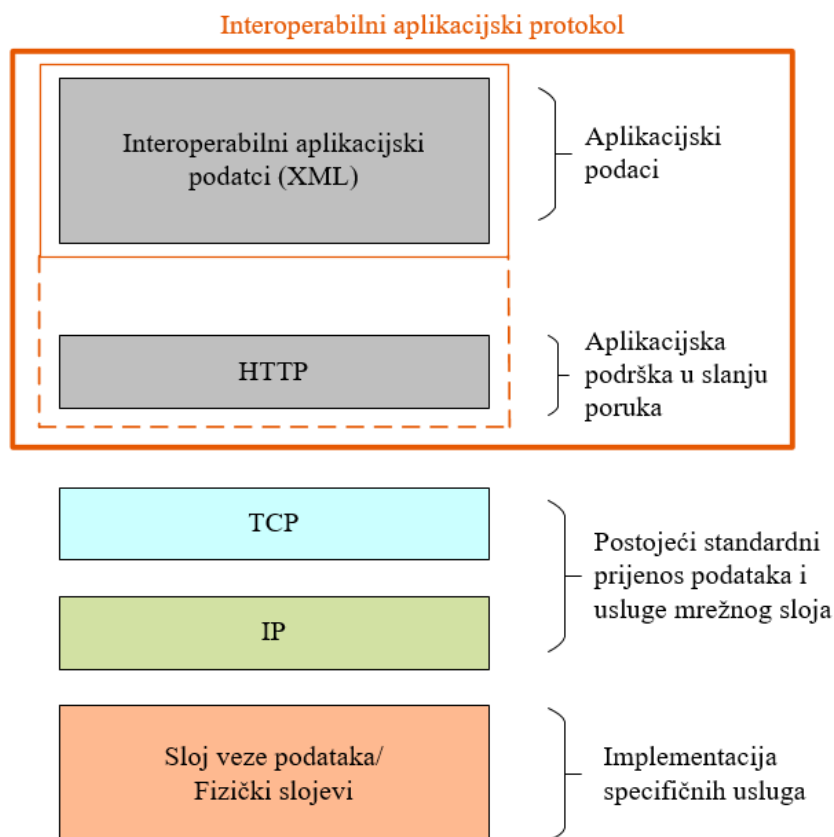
Interoperabilni aplikacijski protokol

Interoperabilni aplikacijski podatci (XML)

Aplikacijski podaci

HTTP

Aplikacijska podrška u slanju poruka

TCP

IP

Postojeći standardni prijenos podataka i usluge mrežnog sloja

Sloj veze podataka/ Fizički slojevi

Implementacija specifičnih usluga